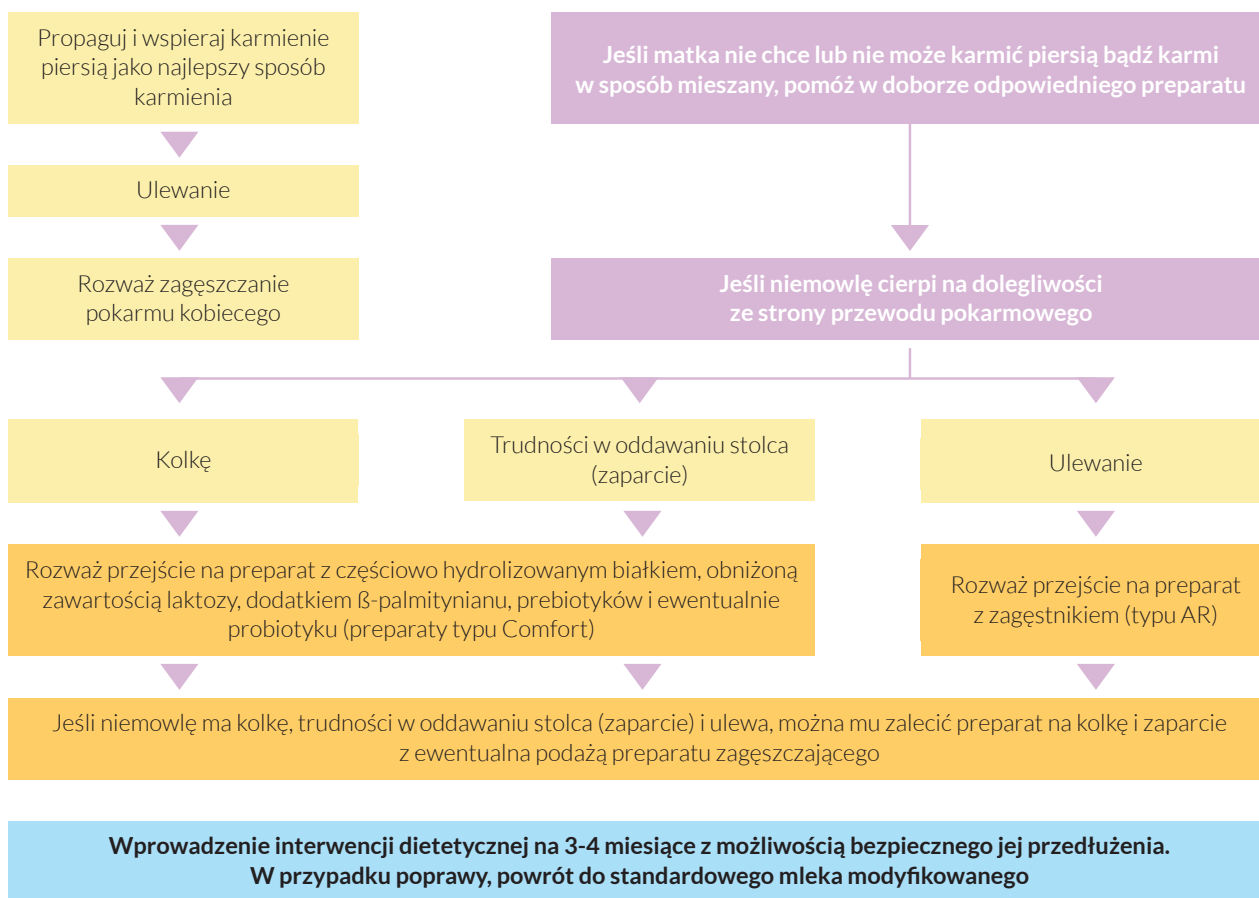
Propaguj i wspieraj karmienie piersią jako najlepszy sposób karmienia

Ulewanie

Rozważ zagęszczanie pokarmu kobiecego

Jeśli matka nie chce lub nie może karmić piersią bądź karmi w sposób mieszany, pomóż w doborze odpowiedniego preparatu

Jeśli niemowlę cierpi na dolegliwości ze strony przewodu pokarmowego

Kolkę

Trudności w oddawaniu stolca (zaparcie)

Ulewanie

Rozważ przejście na preparat z częściowo hydrolizowanym białkiem, obniżoną zawartością laktozy, dodatkiem ß-palmitynianu, prebiotyków i ewentualnie probiotyku (preparaty typu Comfort)

Rozważ przejście na preparat z zagęstnikiem (typu AR)

Jeśli niemowlę ma kolkę, trudności w oddawaniu stolca (zaparcie) i ulewa, można mu zalecić preparat na kolkę i zaparcie z ewentualna podażą preparatu zagęszczającego

Wprowadzenie interwencji dietetycznej na 3-4 miesiące z możliwością bezpiecznego jej przedłużenia. W przypadku poprawy, powrót do standardowego mleka modyfikowanego